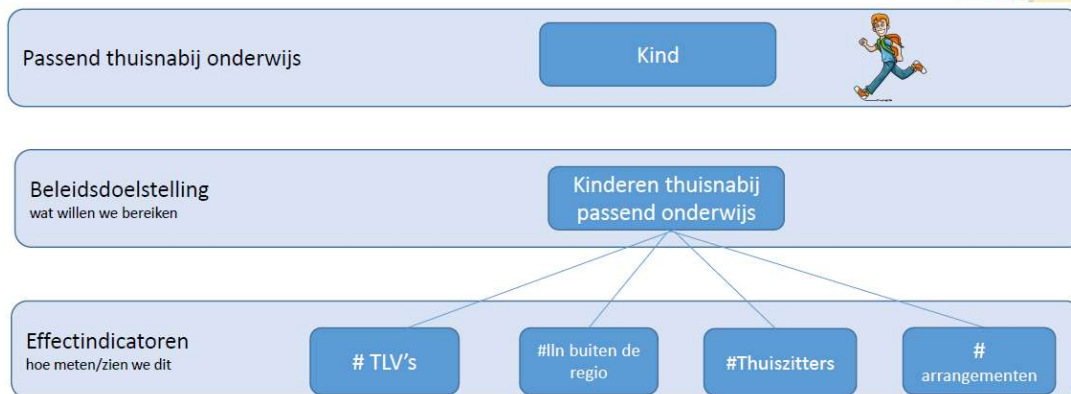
Passend thuisnabij onderwijs

Kind

Beleidsdoelstelling
wat willen we bereiken

Kinderen thuisnabij passend onderwijs

Effectindicatoren
hoe meten/zien we dit

# TLV's

#lln buiten de regio

#Thuiszitters

# arrangementen